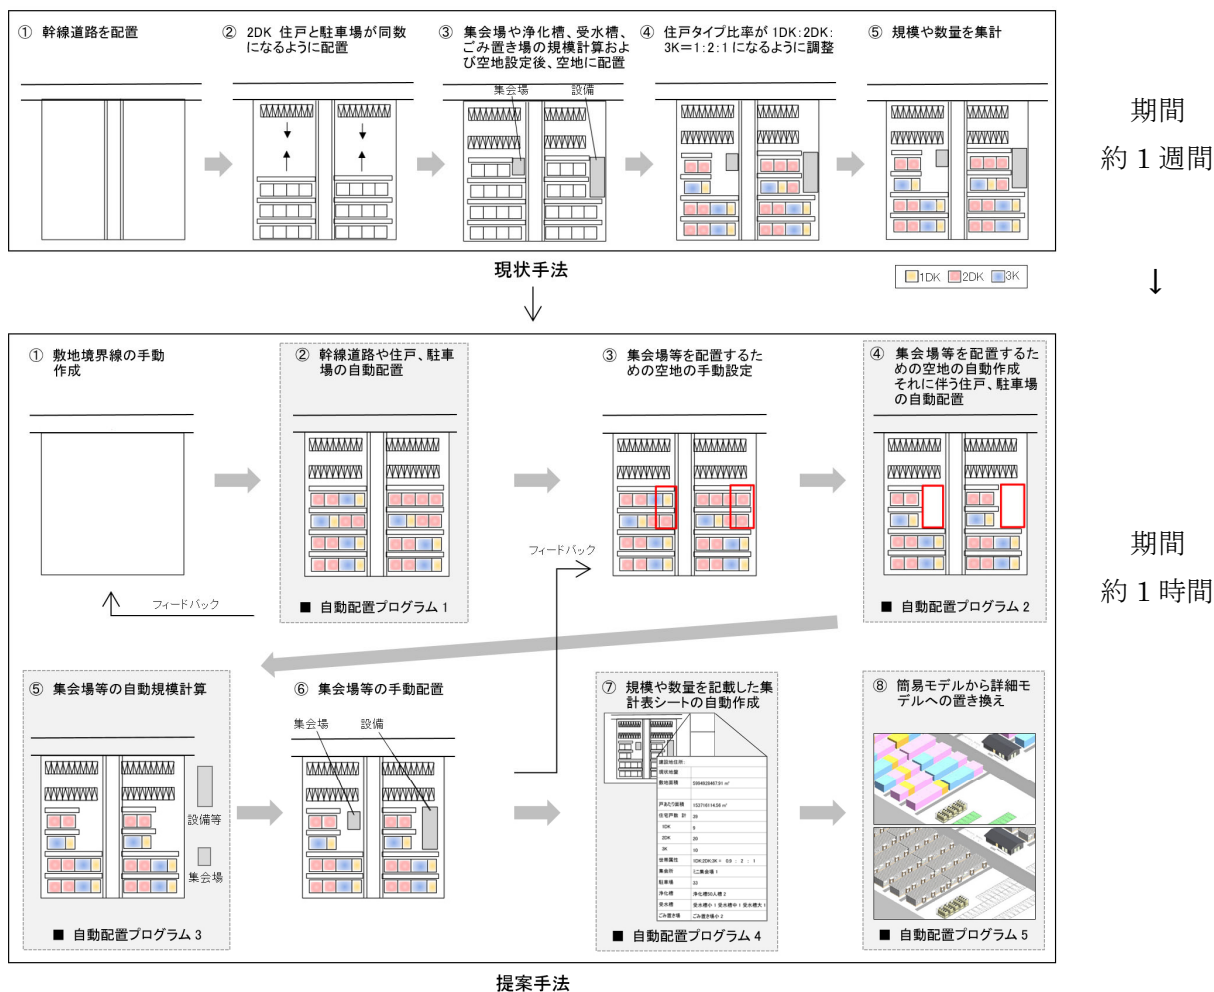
① 幹線道路を配置

② 2DK 住戸と駐車場が同数になるように配置

③ 集会場や浄化槽、受水槽、ごみ置き場の規模計算および空地設定後、空地に配置

集会場 設備

④ 住戸タイプ比率が 1DK:2DK:3K＝1:2:1 になるように調整

⑤ 規模や数量を集計

期間
約 1 週間

現状手法

1DK 2DK 3K

↓

① 敷地境界線の手動作成

フィードバック

② 幹線道路や住戸、駐車場の自動配置

■ 自動配置プログラム 1

③ 集会場等を配置するための空地の手動設定

フィードバック

④ 集会場等を配置するための空地の自動作成 それに伴う住戸、駐車場の自動配置

■ 自動配置プログラム 2

期間
約 1 時間

⑤ 集会場等の自動規模計算

設備等

集会場

■ 自動配置プログラム 3

⑥ 集会場等の手動配置

集会場 設備

⑦ 規模や数量を記載した集計表シートの自動作成

■ 自動配置プログラム 4

⑧ 簡易モデルから詳細モデルへの置き換え

■ 自動配置プログラム 5

提案手法